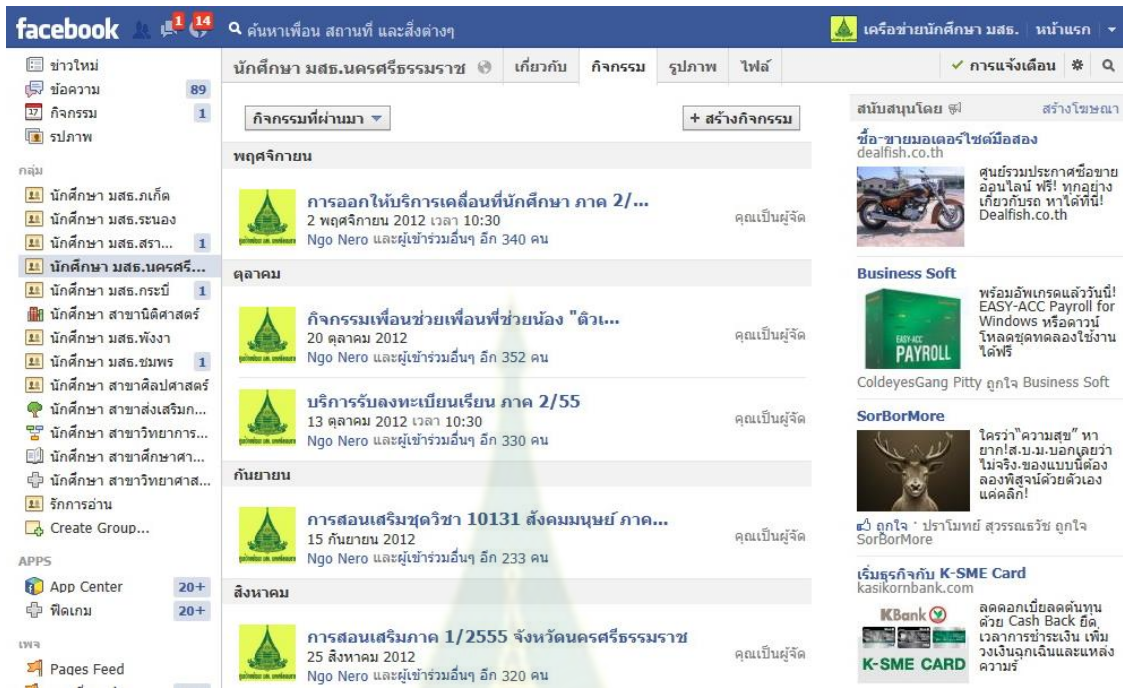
facebook 1 14 ค้นหาเพื่อน สถานที่ และสิ่งต่างๆ

เครือข่ายนักศึกษา มสธ. | หน้าแรก

ข่าวใหม่
ข้อความ 89
กิจกรรม 1
รูปภาพ

กลุ่ม
นักศึกษา มสธ.ภูเก็ต
นักศึกษา มสธ.ระนอง
นักศึกษา มสธ.สุรา... 1
นักศึกษา มสธ.นครศรี...
นักศึกษา มสธ.กระบี่ 1
นักศึกษา สาขานิติศาสตร์
นักศึกษา มสธ.พังงา
นักศึกษา มสธ.ชุมพร 1
นักศึกษา สาขาศิลปศาสตร์
นักศึกษา สาขาส่งเสริม...
นักศึกษา สาขาวิทยาการ...
นักศึกษา สาขาศึกษาศา...
นักศึกษา สาขาวิทยาศาส...
รักการอ่าน
Create Group...

APPS
App Center 20+
ฟีดเกม 20+

เพจ
Pages Feed

นักศึกษา มสธ.นครศรีธรรมราช | เกี่ยวกับ | กิจกรรม | รูปภาพ | ไฟล์

✓ การแจ้งเตือน

กิจกรรมที่ผ่านมา ▼
+ สร้างกิจกรรม

พฤศจิกายน

การออกให้บริการเคลื่อนที่นักศึกษา ภาค 2/...
2 พฤศจิกายน 2012 เวลา 10:30
Ngo Nero และผู้เข้าร่วมอื่นๆ อีก 340 คน
คุณเป็นผู้จัด

ตุลาคม

กิจกรรมเพื่อนช่วยเพื่อนพี่ช่วยน้อง "ติวเ...
20 ตุลาคม 2012
Ngo Nero และผู้เข้าร่วมอื่นๆ อีก 352 คน
คุณเป็นผู้จัด

บริการรับลงทะเบียนเรียน ภาค 2/55
13 ตุลาคม 2012 เวลา 10:30
Ngo Nero และผู้เข้าร่วมอื่นๆ อีก 330 คน
คุณเป็นผู้จัด

กันยายน

การสอนเสริมชุดวิชา 10131 สังคมมนุษย์ ภาค...
15 กันยายน 2012
Ngo Nero และผู้เข้าร่วมอื่นๆ อีก 233 คน
คุณเป็นผู้จัด

สิงหาคม

การสอนเสริมภาค 1/2555 จังหวัดนครศรีธรรมราช
25 สิงหาคม 2012
Ngo Nero และผู้เข้าร่วมอื่นๆ อีก 320 คน
คุณเป็นผู้จัด

สนับสนุนโดย
สร้างโฆษณา

ซื้อ-ขายมอเตอร์ไซด์มือสอง
dealfish.co.th
ศูนย์รวมประกาศซื้อขายออนไลน์ ฟรี! ทุกอย่างเกี่ยวกับรถ หาได้ที่นี่! Dealfish.co.th

Business Soft
EASY-ACC PAYROLL
พร้อมอัพเกรดแล้ววันนี้! EASY-ACC Payroll for Windows หรือดาวน์โหลดชุดทดลองใช้งานได้ฟรี
ColdeyesGang Pitty ถูกใจ Business Soft

SorBorMore
ใครว่า"ความสุข" หายาก!ส.บ.ม.บอกเลยว่าไม่จริง.ของแบบนี้ต้องลองพิสูจน์ด้วยตัวเอง แค่คลิก!
ถูกใจ · ปราโมทย์ สุวรรณธวัช ถูกใจ SorBorMore

เริ่มธุรกิจกับ K-SME Card
kasikornbank.com
KBank
K-SME CARD
ลดดอกเบี้ยลดต้นทุน ด้วย Cash Back ยืดเวลาการชำระเงิน เพิ่มวงเงินฉุกเฉินและแหล่งความรู้